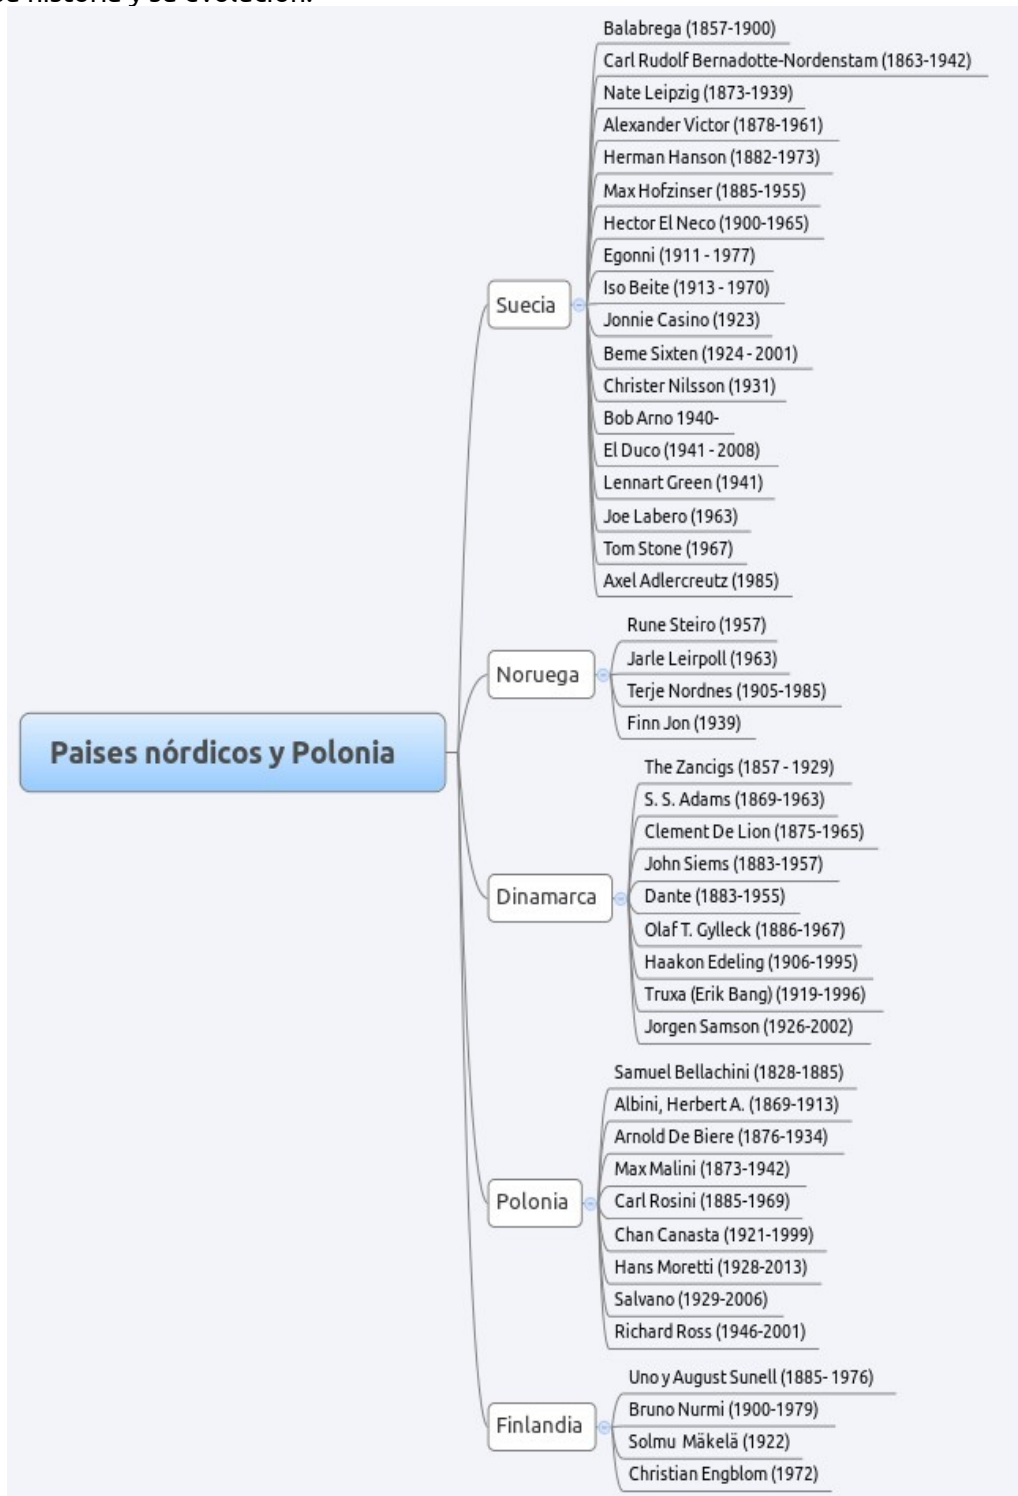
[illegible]

Paises nórdicos y Polonia

Suecia

Balabrega (1857-1900)
Carl Rudolf Bernadotte-Nordenstam (1863-1942)
Nate Leipzig (1873-1939)
Alexander Victor (1878-1961)
Herman Hanson (1882-1973)
Max Hofzinser (1885-1955)
Hector El Neco (1900-1965)
Egonni (1911 - 1977)
Iso Beite (1913 - 1970)
Jonnie Casino (1923)
Beme Sixten (1924 - 2001)
Christer Nilsson (1931)
Bob Arno 1940-
El Duco (1941 - 2008)
Lennart Green (1941)
Joe Labero (1963)
Tom Stone (1967)
Axel Adlercreutz (1985)

Noruega

Rune Steiro (1957)
Jarle Leirpoll (1963)
Terje Nordnes (1905-1985)
Finn Jon (1939)

Dinamarca

The Zancigs (1857 - 1929)
S. S. Adams (1869-1963)
Clement De Lion (1875-1965)
John Siems (1883-1957)
Dante (1883-1955)
Olaf T. Gylleck (1886-1967)
Haakon Edeling (1906-1995)
Truxa (Erik Bang) (1919-1996)
Jorgen Samson (1926-2002)

Polonia

Samuel Bellachini (1828-1885)
Albini, Herbert A. (1869-1913)
Arnold De Biere (1876-1934)
Max Malini (1873-1942)
Carl Rosini (1885-1969)
Chan Canasta (1921-1999)
Hans Moretti (1928-2013)
Salvano (1929-2006)
Richard Ross (1946-2001)

Finlandia

Uno y August Sunell (1885- 1976)
Bruno Nurmi (1900-1979)
Solmu Mäkelä (1922)
Christian Engblom (1972)